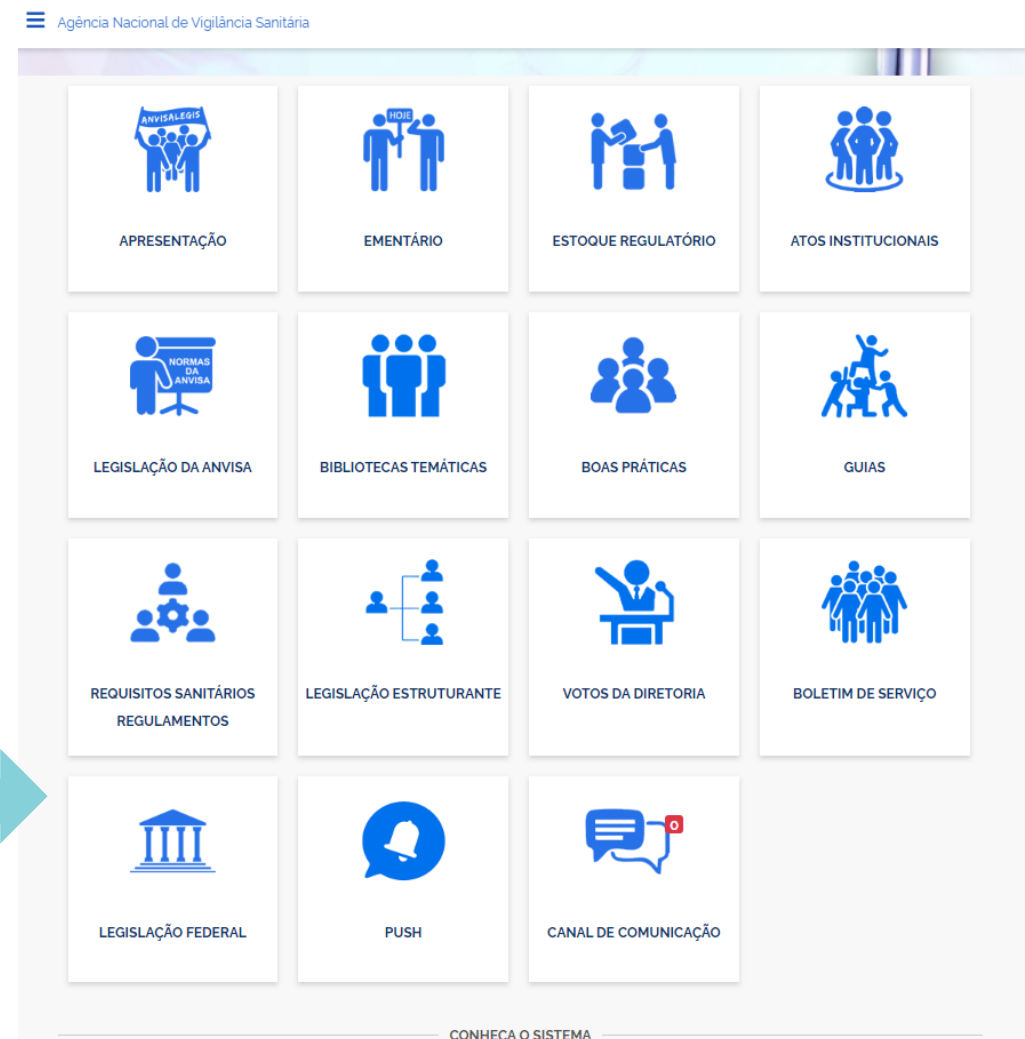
Agência Nacional de Vigilância Sanitária

ANVISALEGIS

APRESENTAÇÃO

HOJE

EMENTÁRIO

ESTOQUE REGULATÓRIO

ATOS INSTITUCIONAIS

NORMAS DA ANVISA

LEGISLAÇÃO DA ANVISA

BIBLIOTECAS TEMÁTICAS

BOAS PRÁTICAS

GUIAS

REQUISITOS SANITÁRIOS REGULAMENTOS

LEGISLAÇÃO ESTRUTURANTE

VOTOS DA DIRETORIA

BOLETIM DE SERVIÇO

LEGISLAÇÃO FEDERAL

PUSH

0

CANAL DE COMUNICAÇÃO

CONHEÇA O SISTEMA